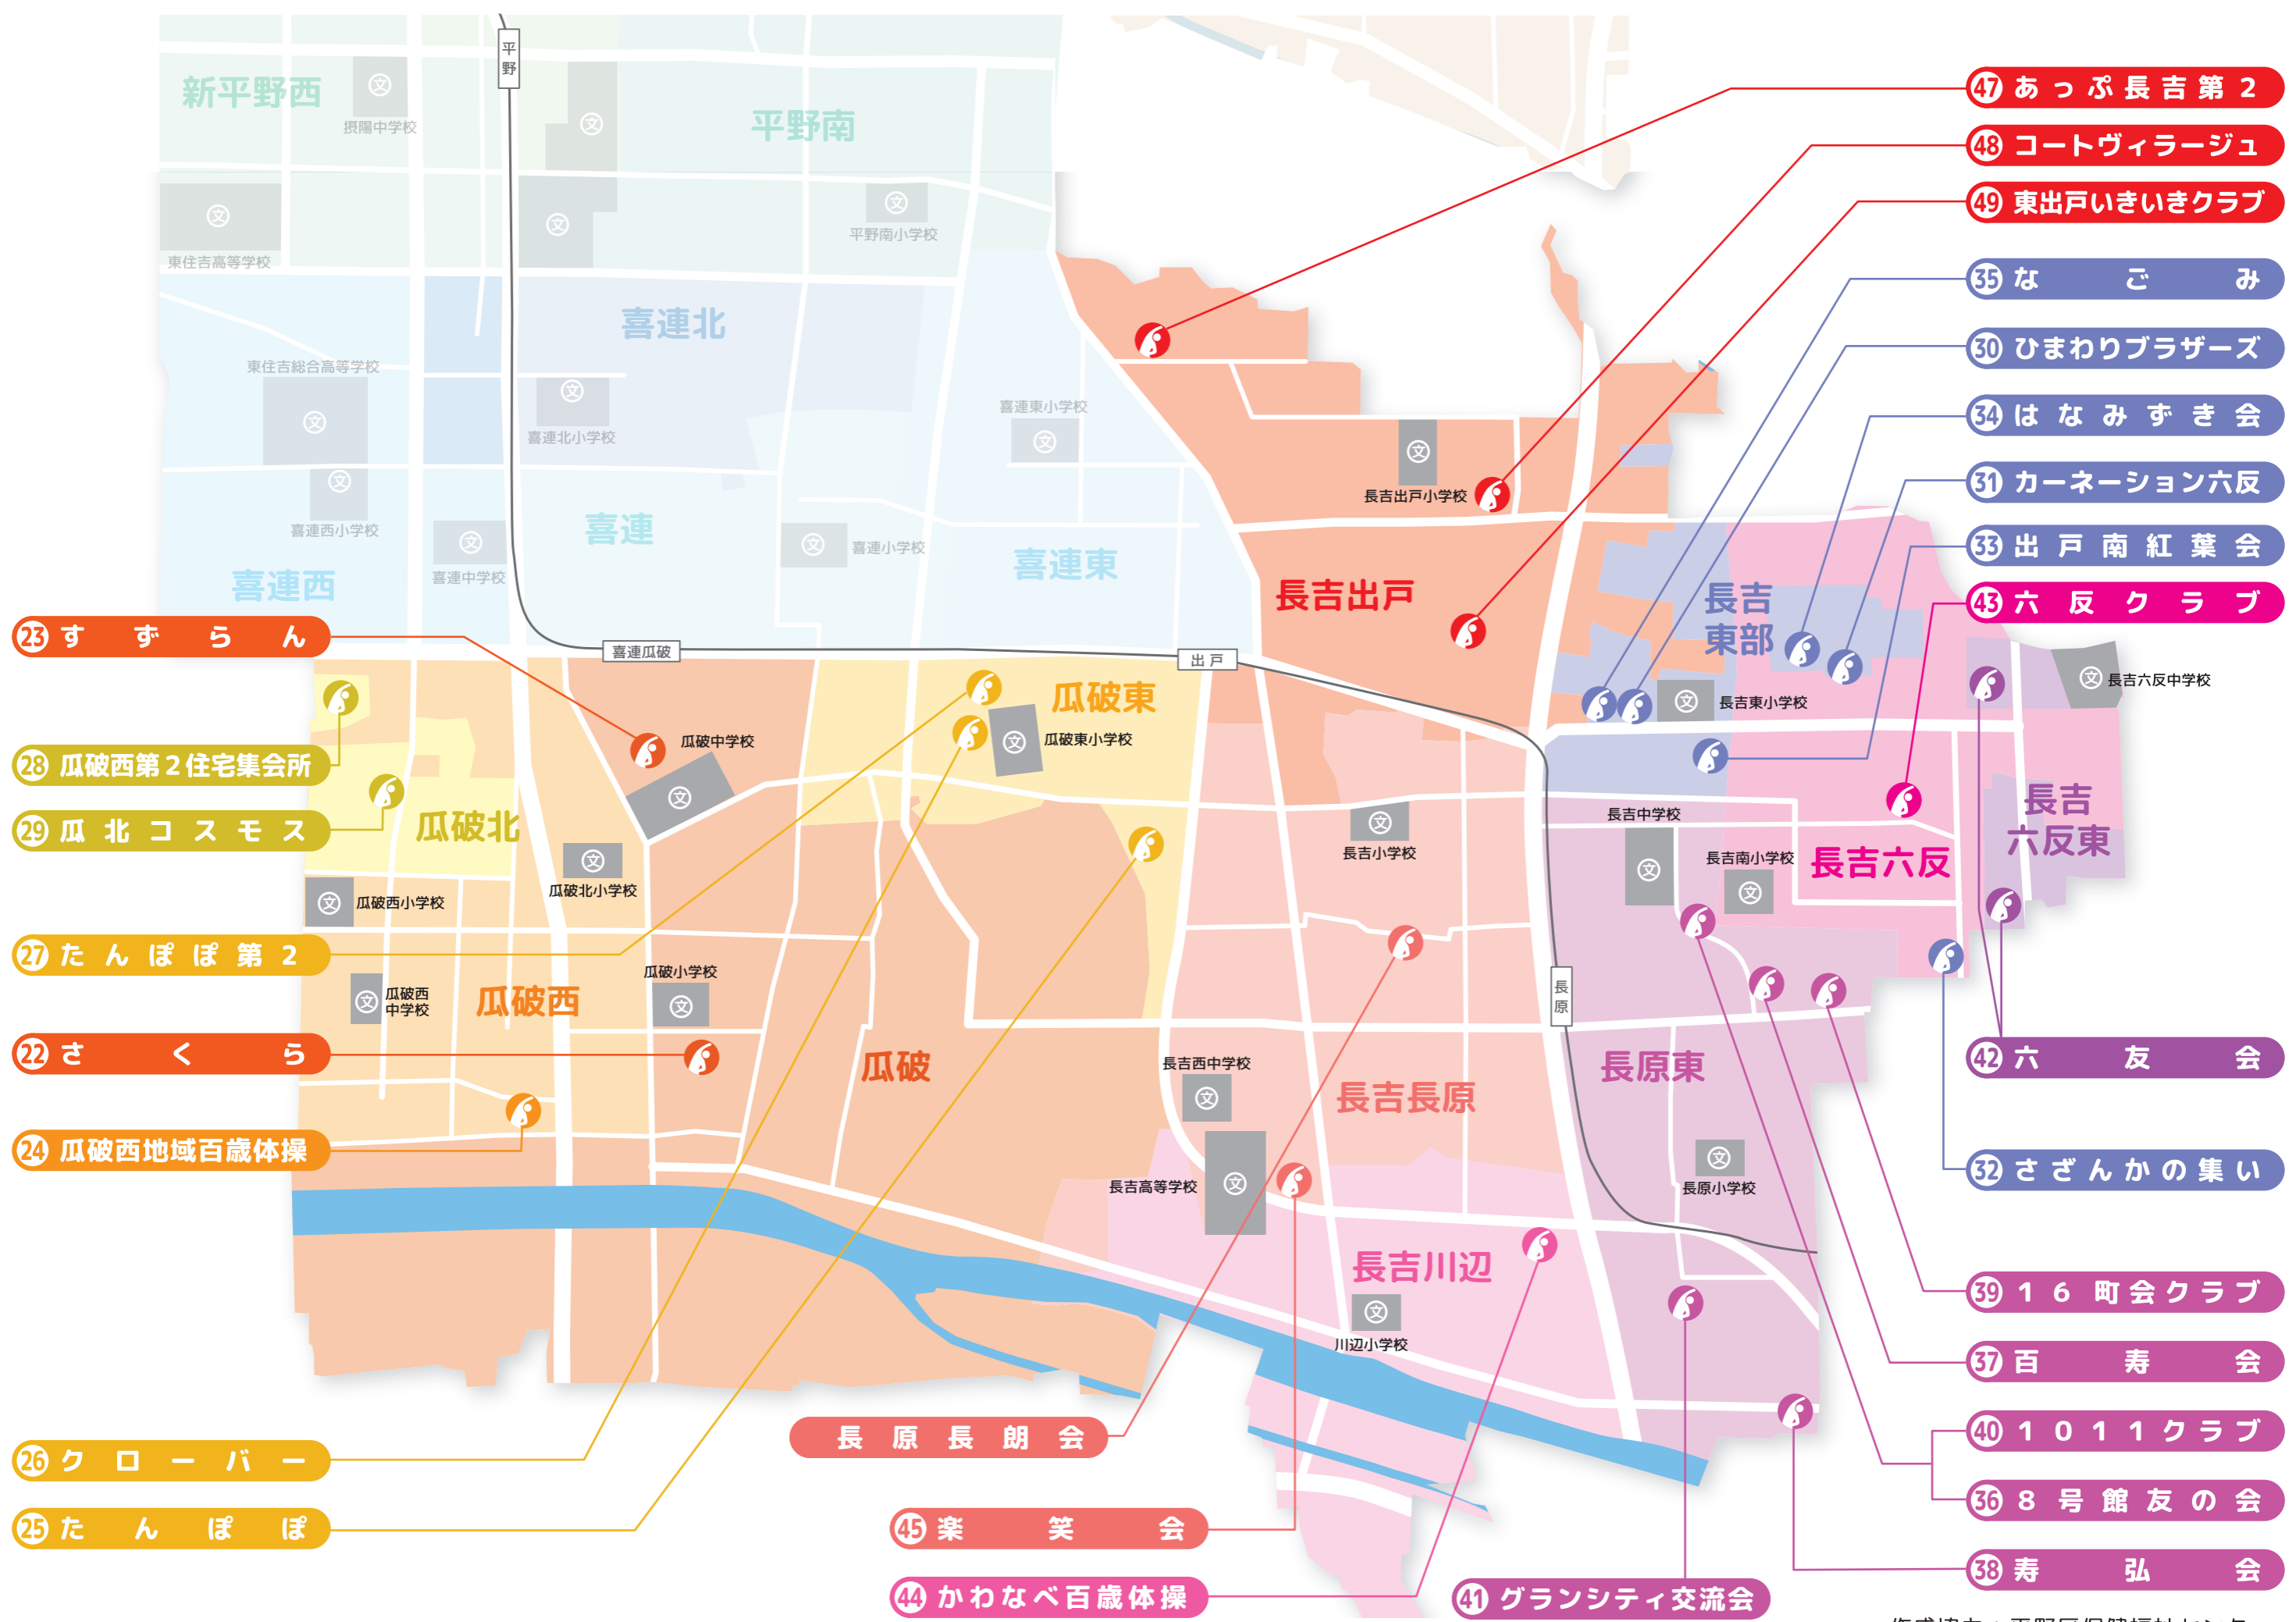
新平野西
摂陽中学校
平野
平野南
平野南小学校
東住吉高等学校
喜連北
東住吉総合高等学校
喜連北小学校
喜連東小学校
喜連西小学校
喜連
喜連中学校
喜連小学校
喜連東
喜連西
喜連瓜破
出戸
長吉出戸
長吉出戸小学校
長吉東部
長吉東小学校
長吉六反中学校
瓜破東
瓜破中学校
瓜破東小学校
瓜破北
瓜破北小学校
瓜破西小学校
瓜破西中学校
瓜破西
瓜破小学校
瓜破
長吉中学校
長吉小学校
長吉南小学校
長吉六反
長吉六反東
長原
長原東
長吉西中学校
長吉長原
長吉高等学校
長原小学校
長吉川辺
川辺小学校

47 あっぷ長吉第2
48 コートヴィラージュ
49 東出戸いきいきクラブ
35 なごみ
30 ひまわりブラザーズ
34 はなみずき会
31 カーネーション六反
33 出戸南紅葉会
43 六反クラブ
42 六友会
32 さざんかの集い
39 16町会クラブ
37 百寿会
40 1011クラブ
36 8号館友の会
38 寿弘会
41 グランシティ交流会
23 すずらん
28 瓜破西第2住宅集会所
29 瓜北コスモス
27 たんぽぽ第2
22 さくら
24 瓜破西地域百歳体操
26 クローバー
25 たんぽぽ
長原長朗会
45 楽笑会
44 かわなべ百歳体操
作成協力：平野区保健福祉センター